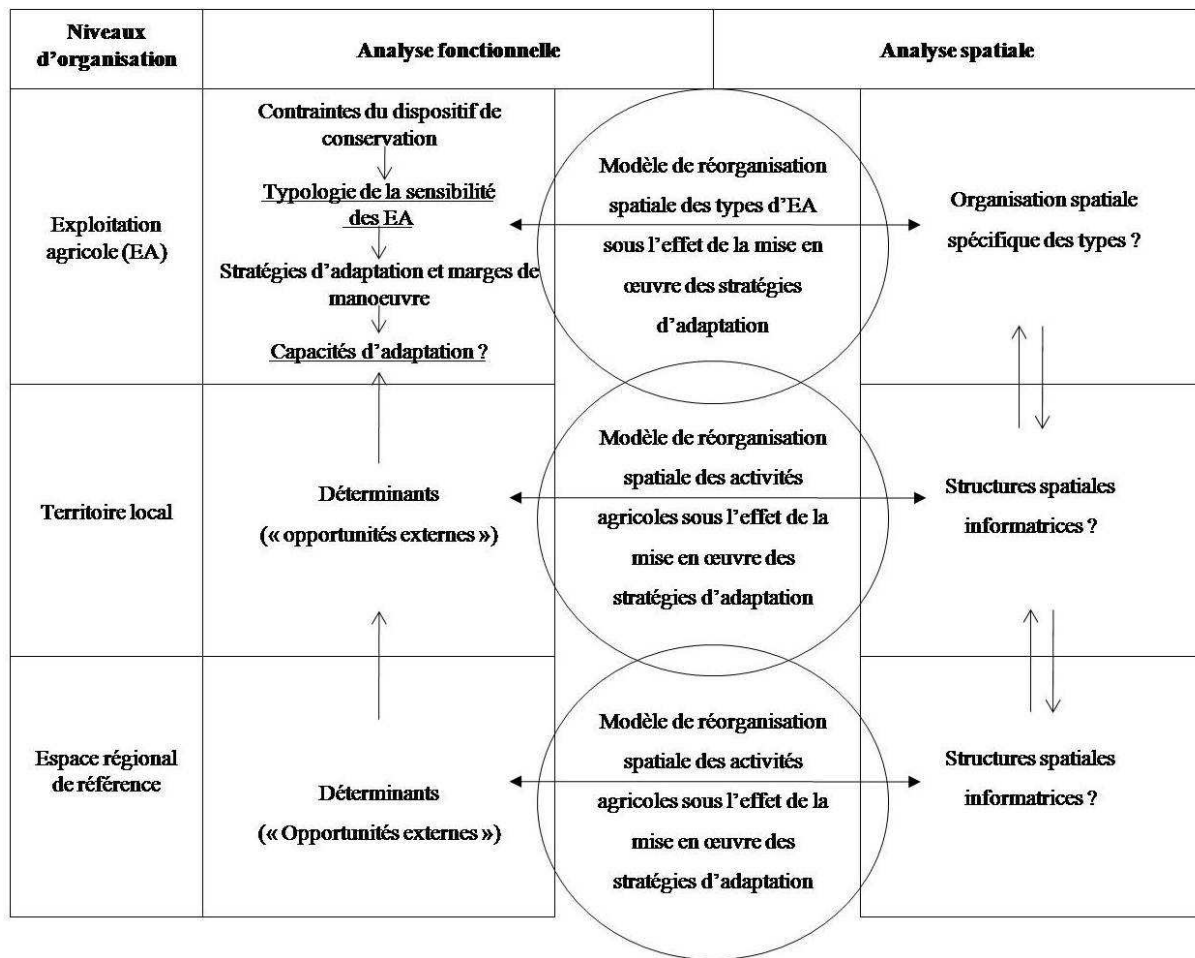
| Niveaux d'organisation | Analyse fonctionnelle | | Analyse spatiale |
|---|---|---|---|
| Exploitation agricole (EA) | Contraintes du dispositif de conservation<br>Typologie de la sensibilité des EA<br>Stratégies d'adaptation et marges de manoeuvre<br>Capacités d'adaptation ? | Modèle de réorganisation spatiale des types d'EA sous l'effet de la mise en œuvre des stratégies d'adaptation | Organisation spatiale spécifique des types ? |
| Territoire local | Déterminants (« opportunités externes ») | Modèle de réorganisation spatiale des activités agricoles sous l'effet de la mise en œuvre des stratégies d'adaptation | Structures spatiales informatrices ? |
| Espace régional de référence | Déterminants (« Opportunités externes ») | Modèle de réorganisation spatiale des activités agricoles sous l'effet de la mise en œuvre des stratégies d'adaptation | Structures spatiales informatrices ? |